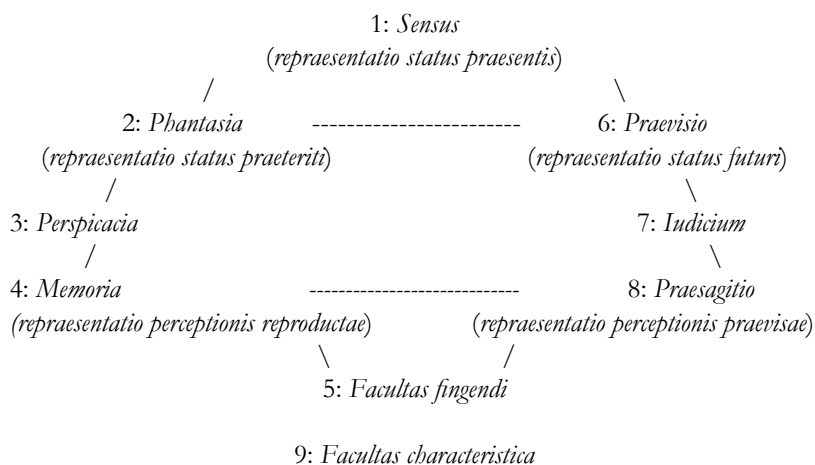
1: *Sensus*
(*repraesentatio status praesentis*)

2: *Phantasia*
(*repraesentatio status praeteriti*)

6: *Praevisio*
(*repraesentatio status futuri*)

3: *Perspicacia*

7: *Iudicium*

4: *Memoria*
*(repraesentatio perceptionis reproductae*)

8: *Praesagitio*
(*repraesentatio perceptionis praevisae*)

5: *Facultas fingendi*

9: *Facultas characteristica*